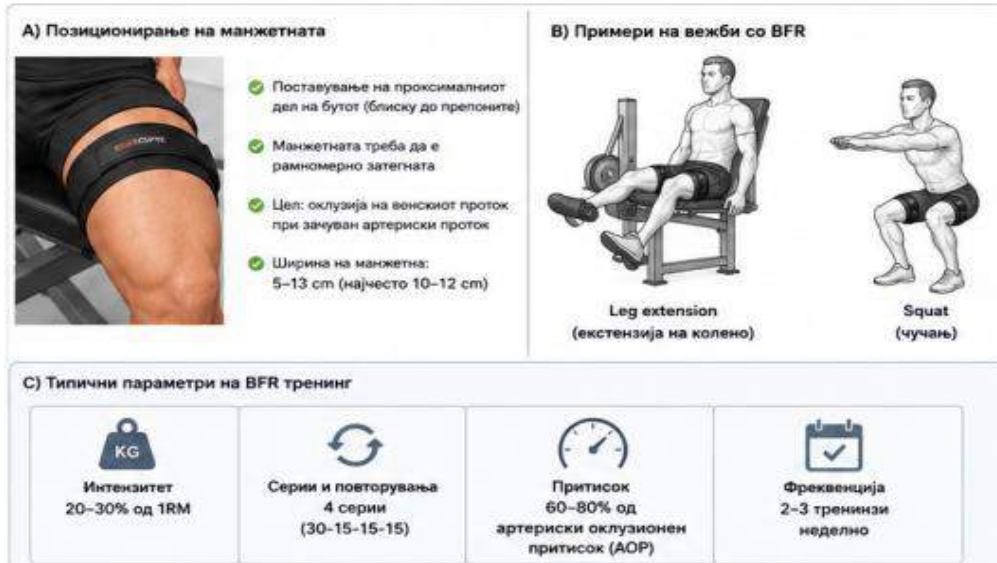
A) Позиционирање на манжетната

Поставување на проксималниот дел на бутот (блиску до препоните)

Манжетната треба да е рамномерно затегната

Цел: оклузија на венскиот проток при зачуван артериски проток

Ширина на манжетна: 5–13 cm (најчесто 10–12 cm)

B) Примери на вежби со BFR

Leg extension
(екстензија на колено)

Squat
(чучањ)

C) Типични параметри на BFR тренинг

KG

Интензитет
20–30% од 1RM

Серии и повторувања
4 серии
(30-15-15-15)

Притисок
60–80% од
артериски оклузионен
притисок (AOP)

Фреквенција
2–3 тренинзи
неделно